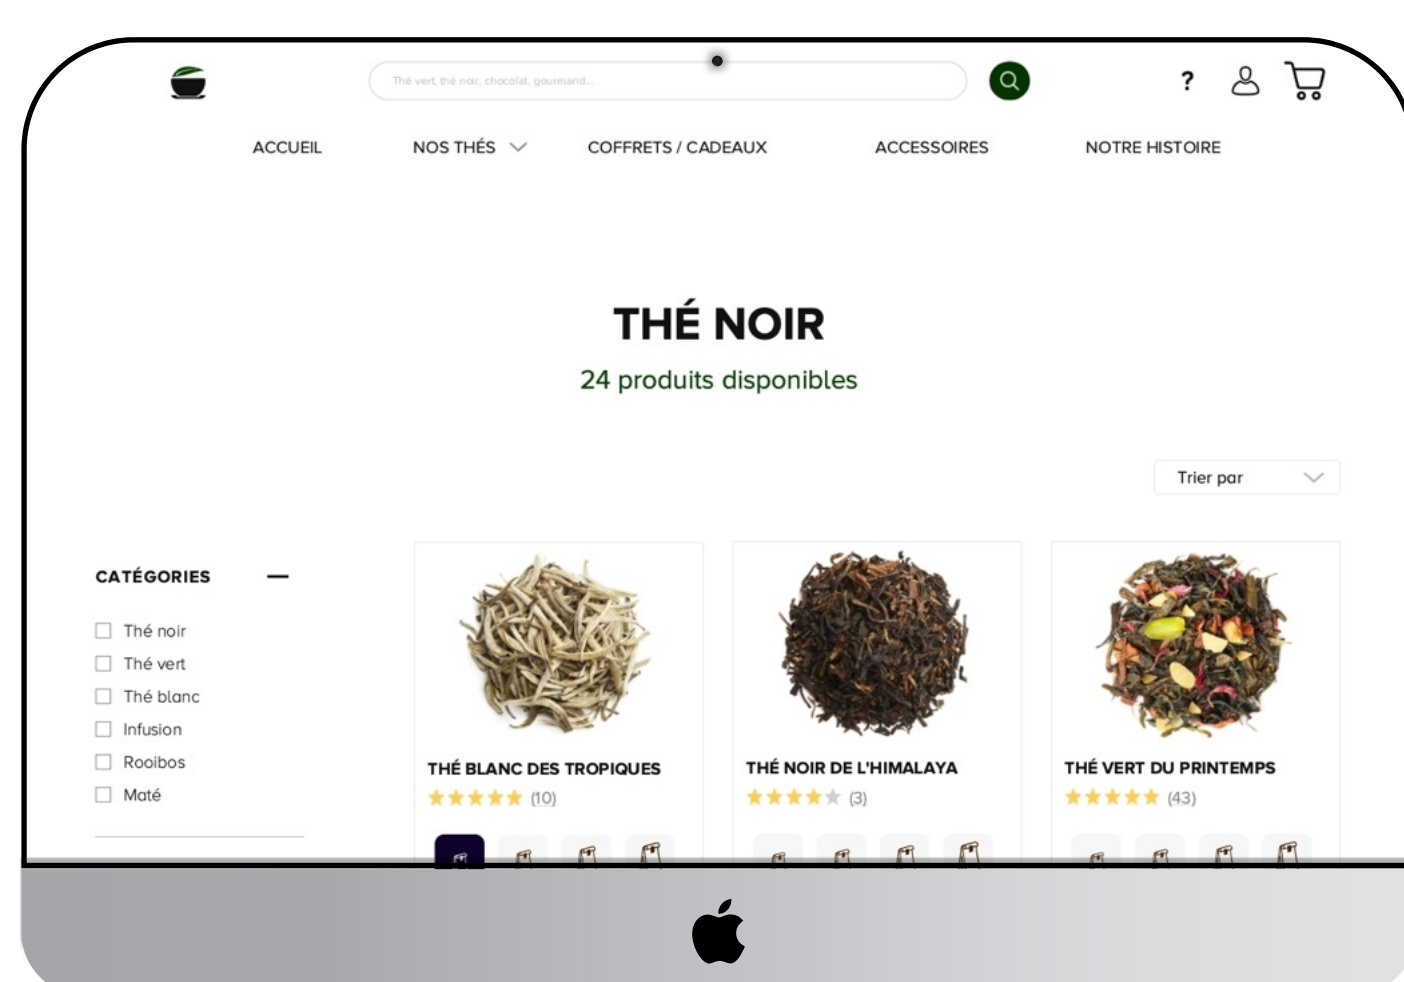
Thé vert, thé noir, chocolat, gourmand...

?

ACCUEIL NOS THÉS COFFRETS / CADEAUX ACCESSOIRES NOTRE HISTOIRE

THÉ NOIR

24 produits disponibles

Trier par

CATÉGORIES

Thé noir
Thé vert
Thé blanc
Infusion
Rooibos
Maté

THÉ BLANC DES TROPIQUES
(10)

THÉ NOIR DE L'HIMALAYA
(3)

THÉ VERT DU PRINTEMPS
(43)